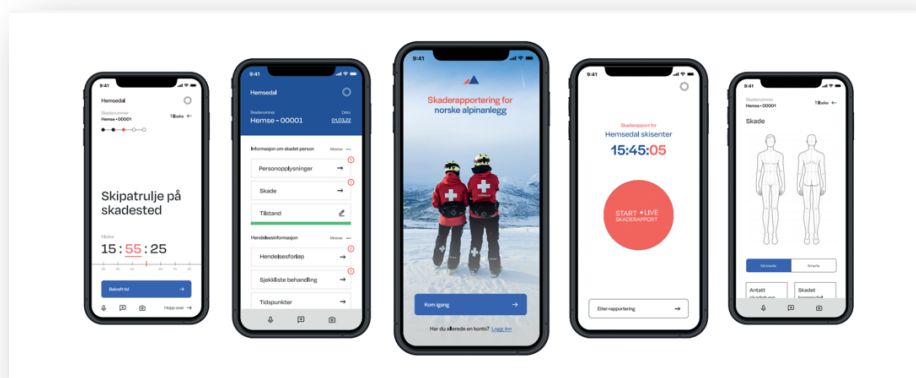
9:41

Hemsedal

Skaderapport
Hemse • 00001

Tilbake

Skipatrulje på skadested

Tidsfor
15 : 55 : 25

Bekreft tid

Hopp over

9:41

Hemsedal

Skaderapport
Hemse • 00001

Dato
01.03.22

Informasjon om skadet person

Personopplysninger

Skade

Tilstand

Hendelsesinformasjon

Hendelsesforløp

Sjekkliste behandling

Tidspunkter

Skaderapportering for norske alpinanlegg

Kom igang

Har du allerede en konto? Logge inn

9:41

Skaderapport for
Hemsedal skisenter

15:45:05

START • LIVE
SKADERAPPORT

Etterrapportering

9:41

Skaderapport
Hemse • 00001

Tilbake

Skade

Antatt skadested

Skadet kroppsdel